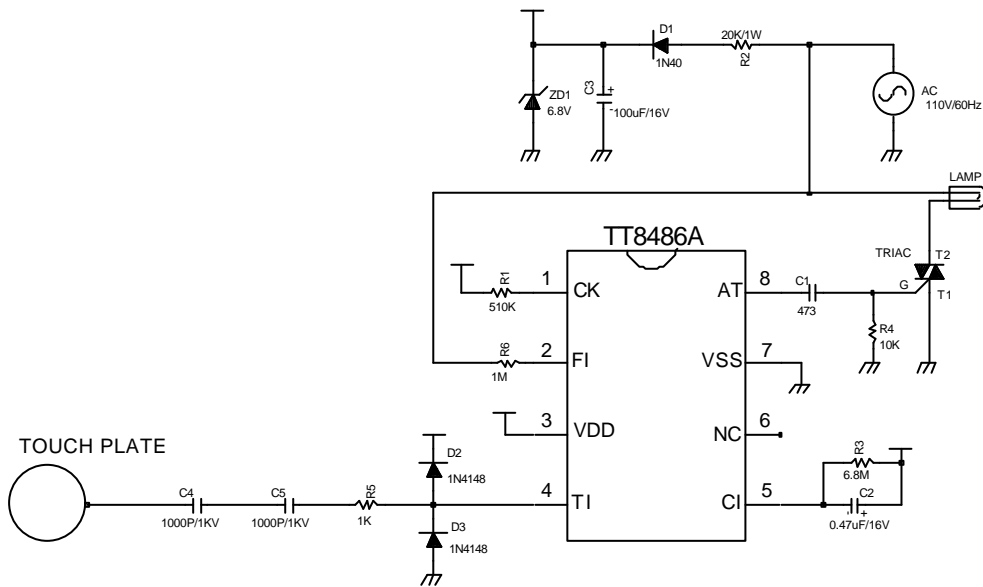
D1
1N40
20K/1W
R2
C3
+
-100uF/16V
ZD1
6.8V
AC
110V/60Hz
LAMP
TT8486A
TRIAC
T2
G
T1
1
CK
R1
510K
2
FI
R6
1M
3
VDD
4
TI
8
AT
C1
473
R4
10K
7
VSS
6
NC
5
CI
R3
6.8M
C2
+
0.47uF/16V
TOUCH PLATE
C4
1000P/1KV
C5
1000P/1KV
R5
1K
D2
1N4148
D3
1N4148